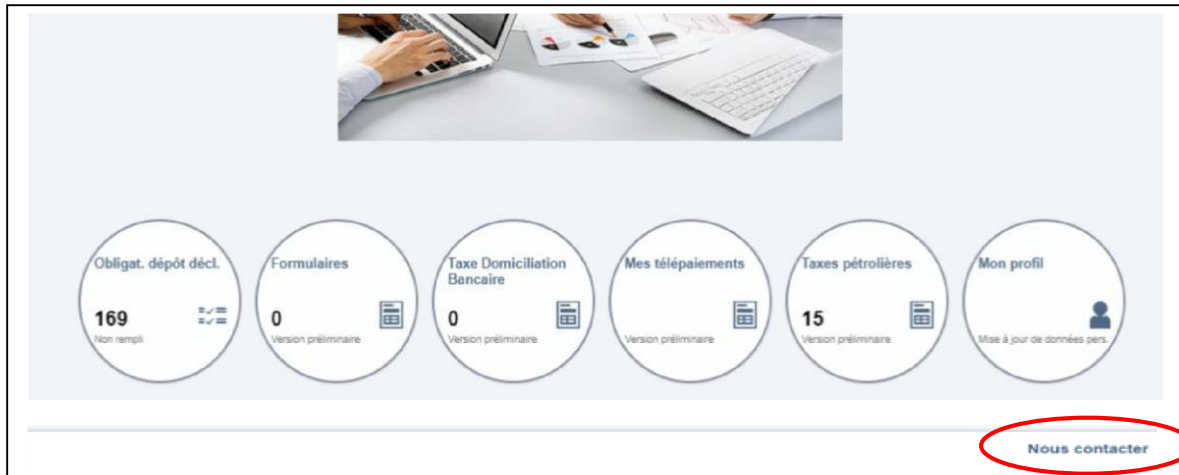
Obligat. dépôt décl.

169

Non rempli

Formulaires

0

Version préliminaire

Taxe Domiciliation Bancaire

0

Version préliminaire

Mes télépaiements

Version préliminaire

Taxes pétrolières

15

Version préliminaire

Mon profil

Mise à jour de données pers.

Nous contacter